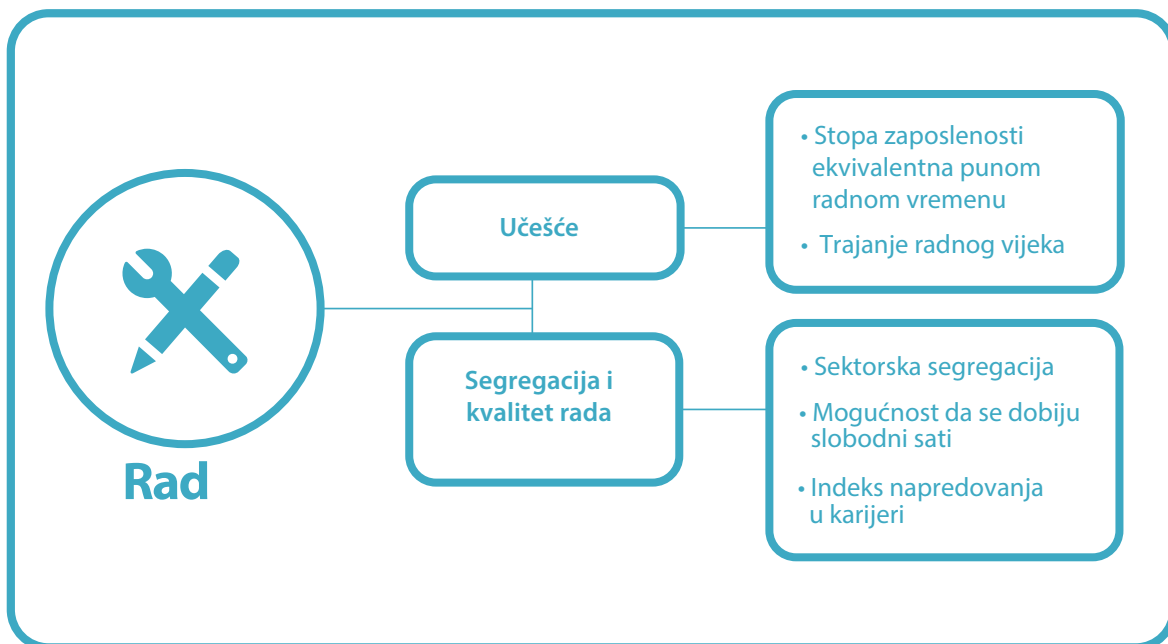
Rad

Učešće

• Stopa zaposlenosti ekvivalentna punom radnom vremenu
• Trajanje radnog vijeka

Segregacija i kvalitet rada

• Sektorska segregacija
• Mogućnost da se dobiju slobodni sati
• Indeks napredovanja u karijeri